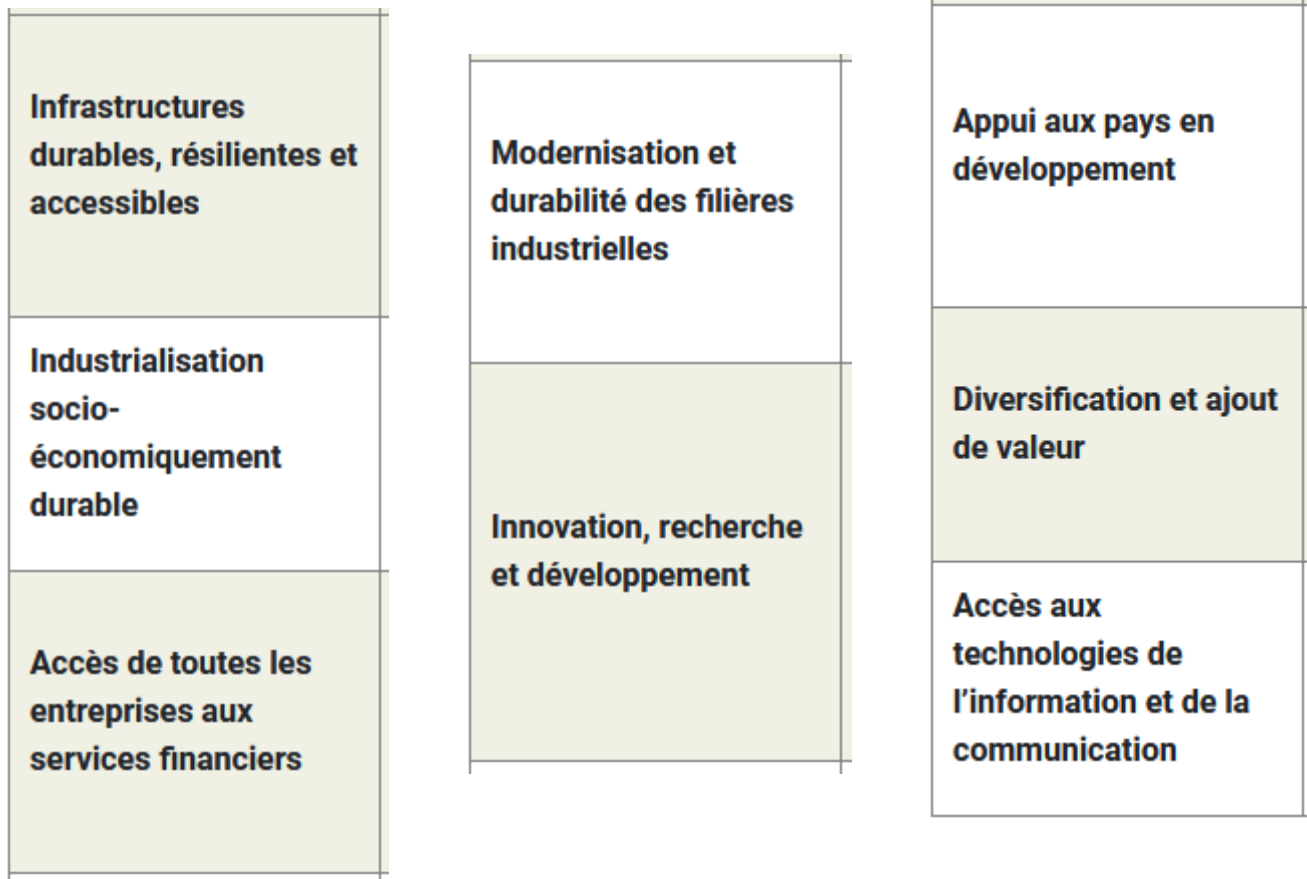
Infrastructures durables, résilientes et accessibles

Industrialisation socio-économiquement durable

Accès de toutes les entreprises aux services financiers

Modernisation et durabilité des filières industrielles

Innovation, recherche et développement

Appui aux pays en développement

Diversification et ajout de valeur

Accès aux technologies de l'information et de la communication